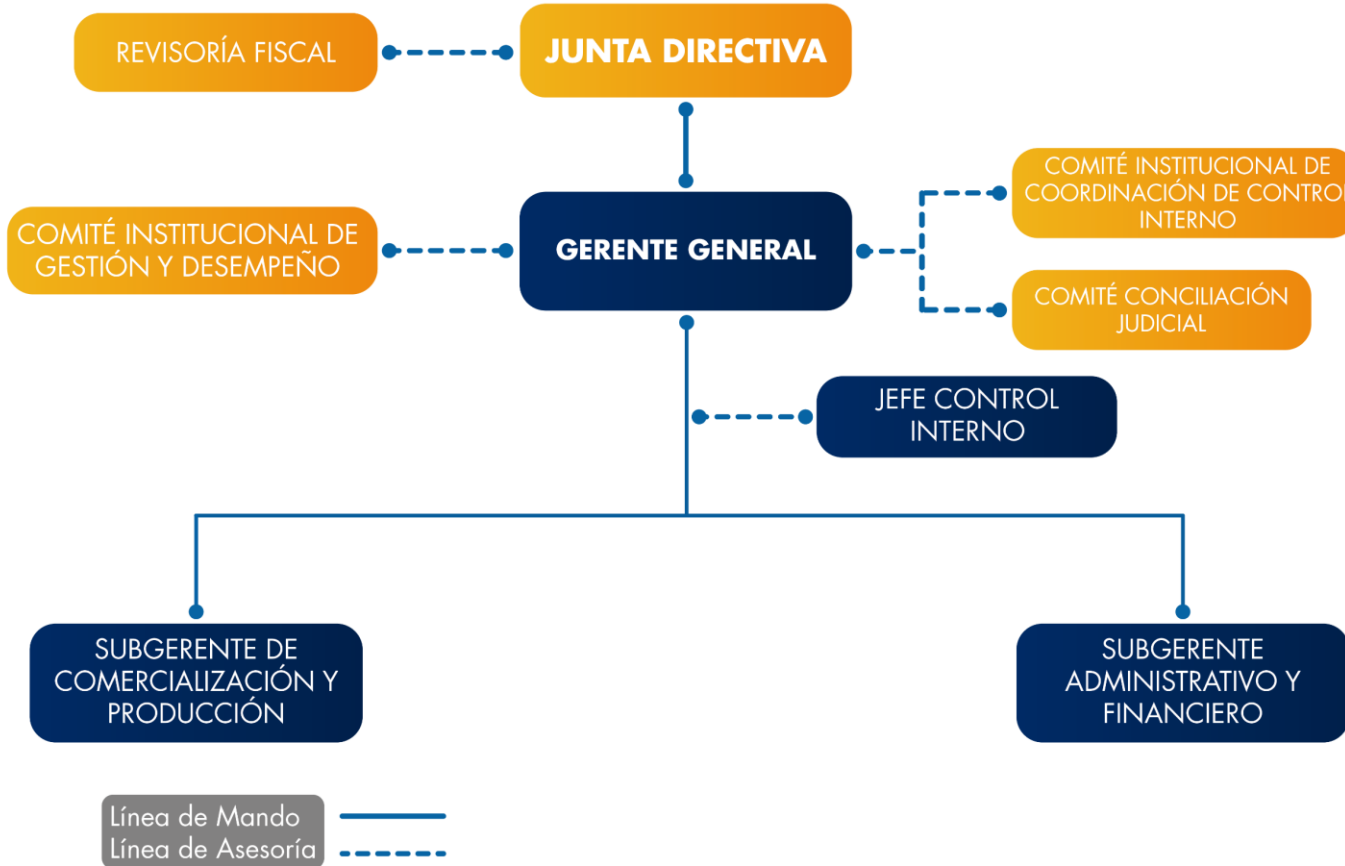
REVISORÍA FISCAL

JUNTA DIRECTIVA

COMITÉ INSTITUCIONAL DE COORDINACIÓN DE CONTRO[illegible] INTERNO

COMITÉ INSTITUCIONAL DE GESTIÓN Y DESEMPEÑO

GERENTE GENERAL

COMITÉ CONCILIACIÓN JUDICIAL

JEFE CONTROL INTERNO

SUBGERENTE DE COMERCIALIZACIÓN Y PRODUCCIÓN

SUBGERENTE ADMINISTRATIVO Y FINANCIERO

Línea de Mando

Línea de Asesoría